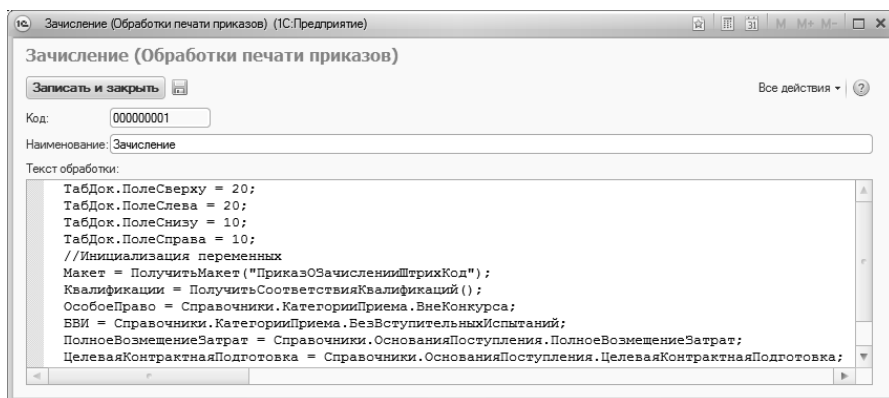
1С Зачисление (Обработки печати приказов) (1С:Предприятие)

M M+ M-

Зачисление (Обработки печати приказов)

Записать и закрыть

Все действия ▾ ?

Код: 000000001

Наименование: Зачисление

Текст обработки:

ТабДок.ПолеСверху = 20;
ТабДок.ПолеСлева = 20;
ТабДок.ПолеСнизу = 10;
ТабДок.ПолеСправа = 10;
//Инициализация переменных
Макет = ПолучитьМакет("ПриказОЗачисленииШтрихКод");
Квалификации = ПолучитьСоответствияКвалификаций();
ОсобоеПраво = Справочники.КатегорииПриема.ВнеКонкурса;
БВИ = Справочники.КатегорииПриема.БезВступительныхИспытаний;
ПолноеВозмещениеЗатрат = Справочники.ОснованияПоступления.ПолноеВозмещениеЗатрат;
ЦелеваяКонтрактнаяПодготовка = Справочники.ОснованияПоступления.ЦелеваяКонтрактнаяПодготовка;